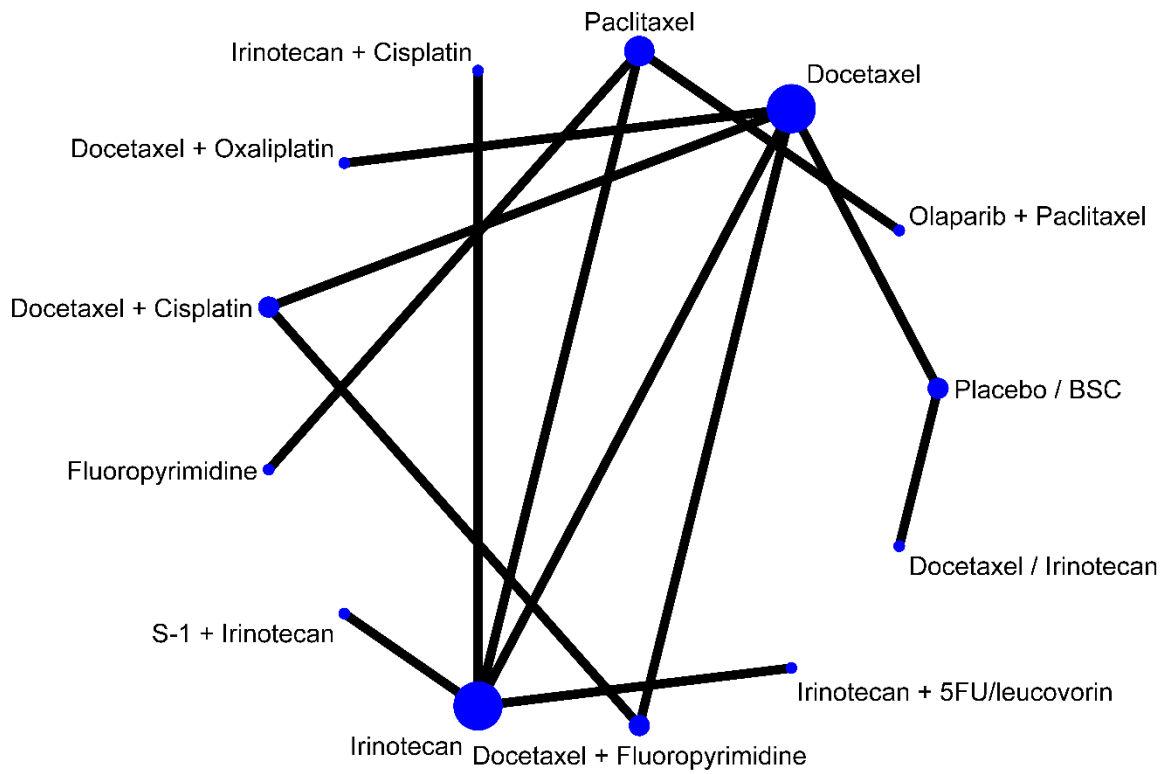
Paclitaxel
Irinotecan + Cisplatin
Docetaxel
Docetaxel + Oxaliplatin
Olaparib + Paclitaxel
Docetaxel + Cisplatin
Placebo / BSC
Fluoropyrimidine
Docetaxel / Irinotecan
S-1 + Irinotecan
Irinotecan + 5FU/leucovorin
Irinotecan
Docetaxel + Fluoropyrimidine